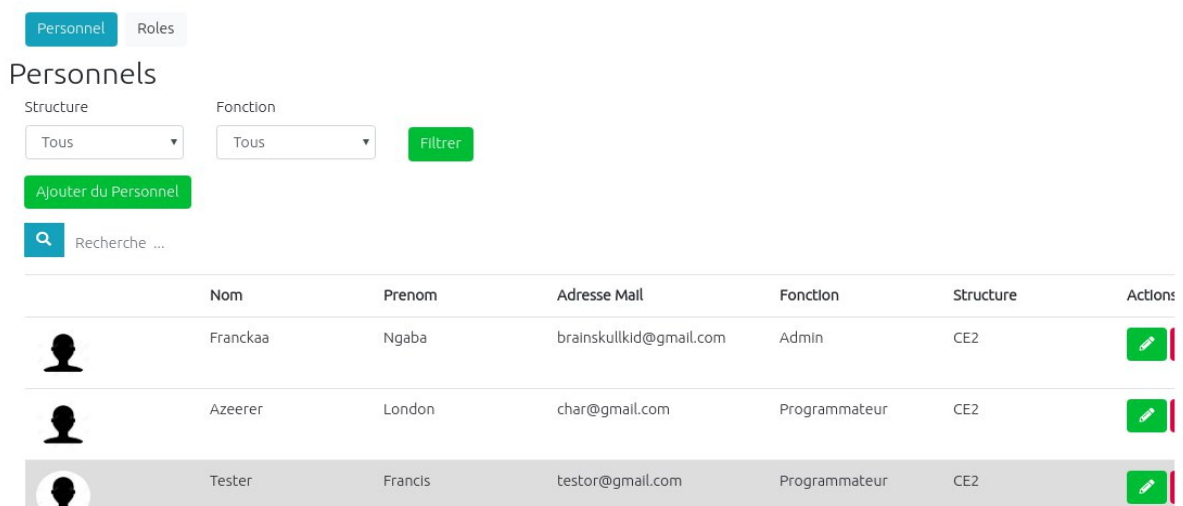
Personnel Roles

Personnels

Structure
Tous

Fonction
Tous

Filtrer

Ajouter du Personnel

Recherche ...

| | Nom | Prenom | Adresse Mail | Fonction | Structure | Actions |
|---|---|---|---|---|---|---|
| | Franckaa | Ngaba | brainskullkid@gmail.com | Admin | CE2 | |
| | Azeerer | London | char@gmail.com | Programmateur | CE2 | |
| | Tester | Francis | testor@gmail.com | Programmateur | CE2 | |